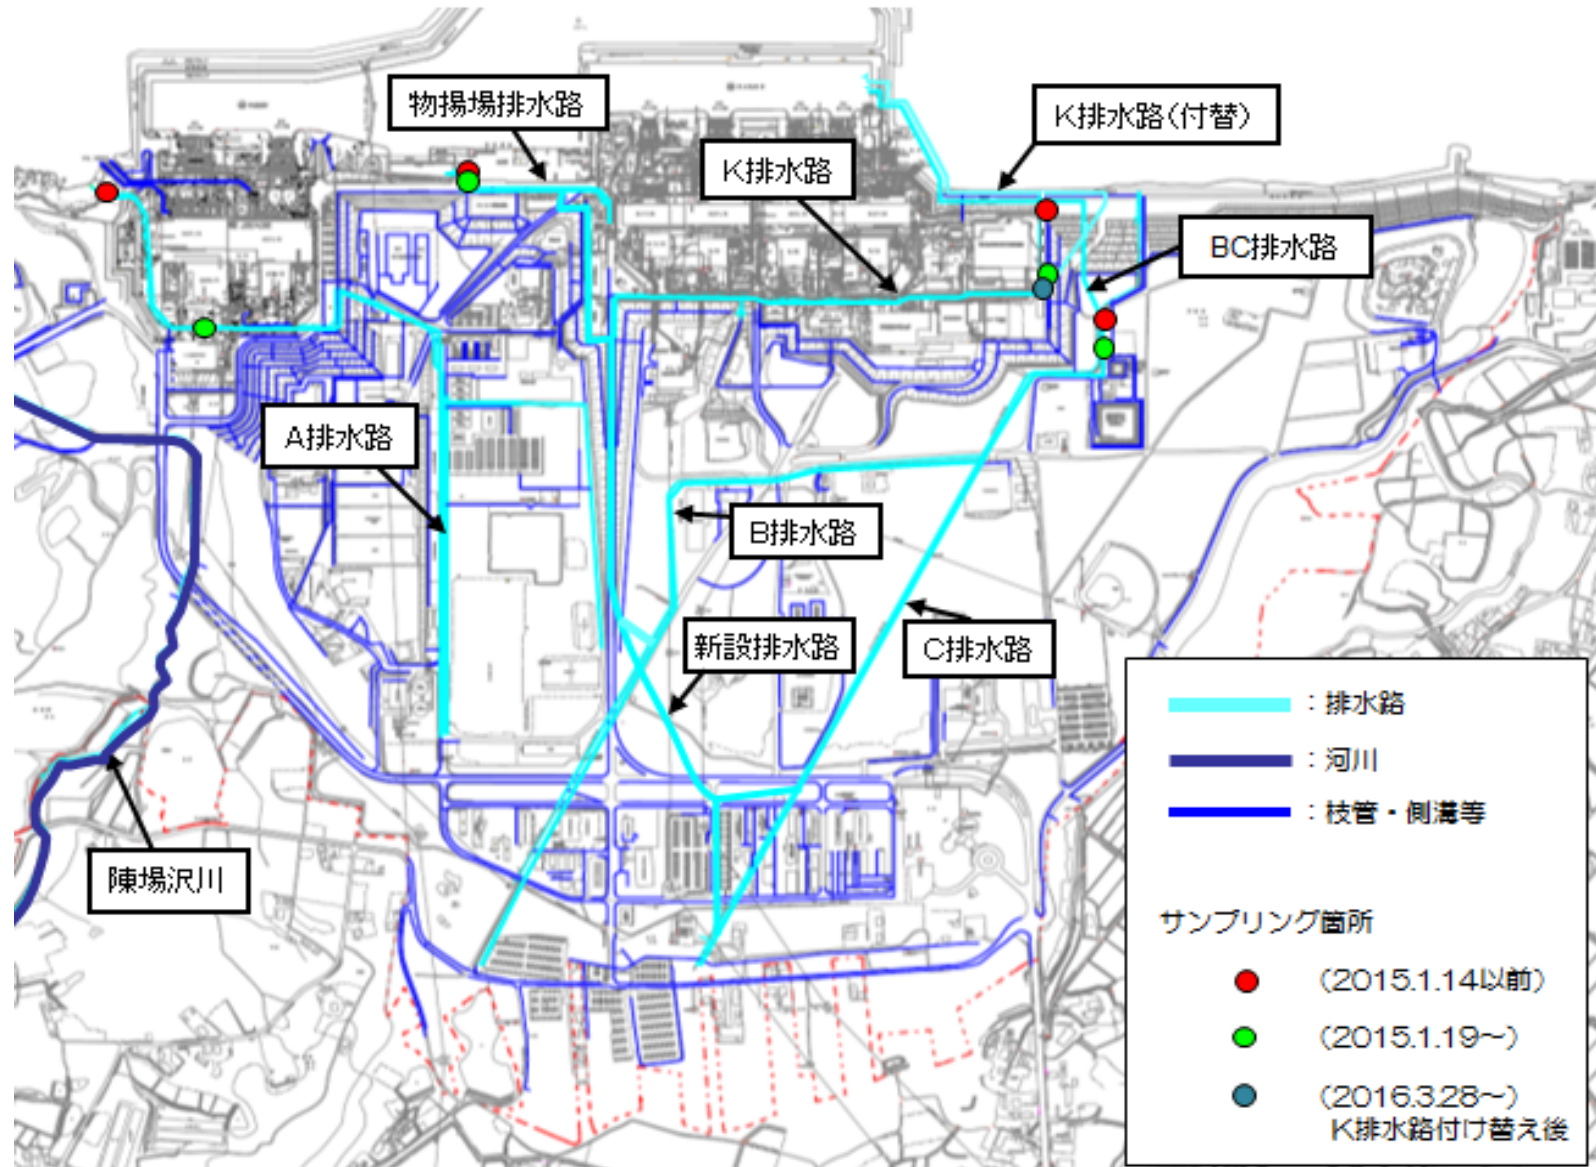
物揚場排水路

K排水路(付替)

K排水路

BC排水路

A排水路

B排水路

新設排水路

C排水路

陳場沢川

：排水路

：河川

：枝管・側溝等

サンプリング箇所

(2015.1.14以前)

(2015.1.19~)

(2016.3.28~)
K排水路付け替え後